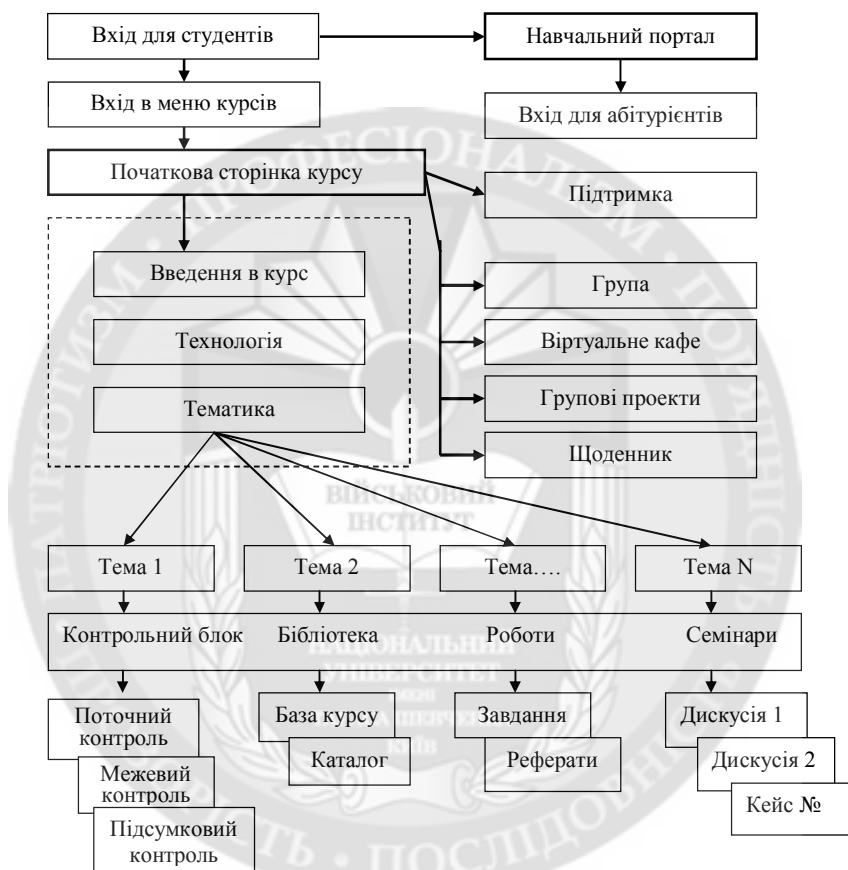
Вхід для студентів

Навчальний портал

Вхід в меню курсів

Вхід для абітурієнтів

Початкова сторінка курсу

Підтримка

Введення в курс

Технологія

Тематика

Група

Віртуальне кафе

Групові проекти

Щоденник

Тема 1

Тема 2

Тема….

Тема N

Контрольний блок

Бібліотека

Роботи

Семінари

Поточний контроль

Межевий контроль

Підсумковий контроль

База курсу

Каталог

Завдання

Реферати

Дискусія 1

Дискусія 2

Кейс №